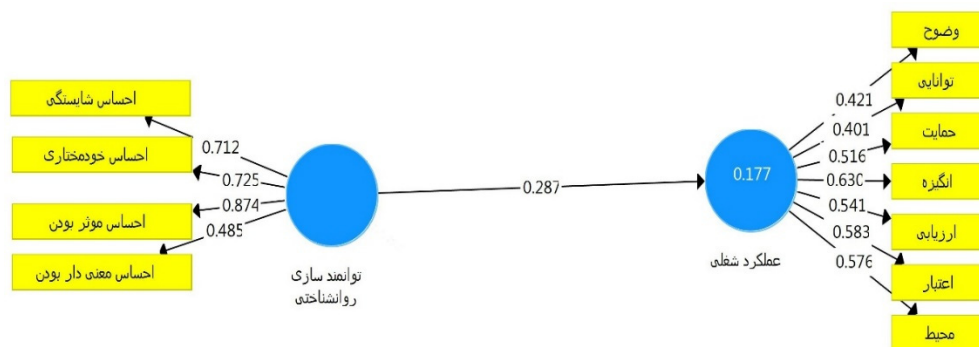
احساس شایستگی
احساس خودمختاری
احساس موثر بودن
احساس معنی دار بودن

0.712
0.725
0.874
0.485

توانمند سازی روانشناختی

0.287

0.177

عملکرد شغلی

0.421
0.401
0.516
0.630
0.541
0.583
0.576

وضوح
توانایی
حمایت
انگیزه
ارزیابی
اعتبار
محیط